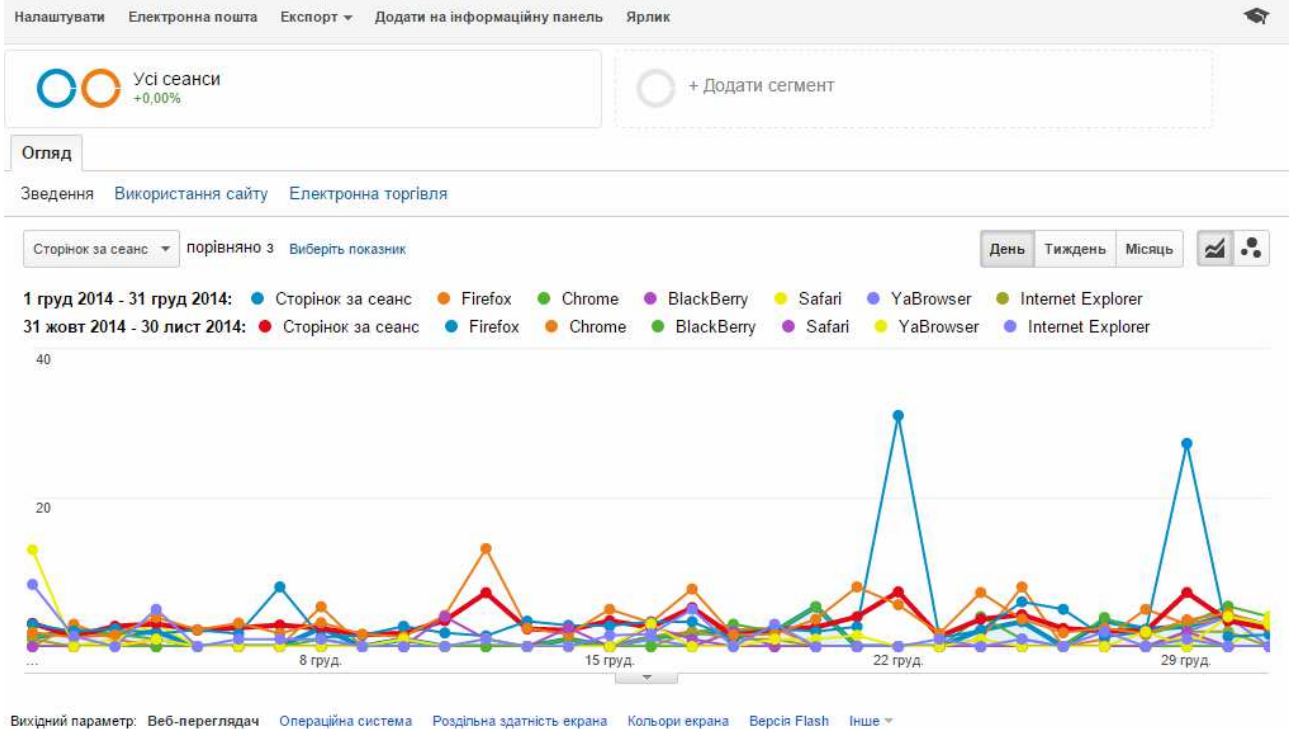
Налаштувати Електронна пошта Експорт Додати на інформаційну панель Ярлик

Усі сеанси
+0,00%

+ Додати сегмент

Огляд

Зведення Використання сайту Електронна торгівля

Сторінок за сеанс порівняно з Виберіть показник

День Тиждень Місяць

1 груд 2014 - 31 груд 2014: Сторінок за сеанс Firefox Chrome BlackBerry Safari YaBrowser Internet Explorer
31 жовт 2014 - 30 лист 2014: Сторінок за сеанс Firefox Chrome BlackBerry Safari YaBrowser Internet Explorer

40

20

... 8 груд. 15 груд. 22 груд. 29 груд.

Вихідний параметр: Веб-переглядач Операційна система Роздільна здатність екрана Кольори екрана Версія Flash Інше